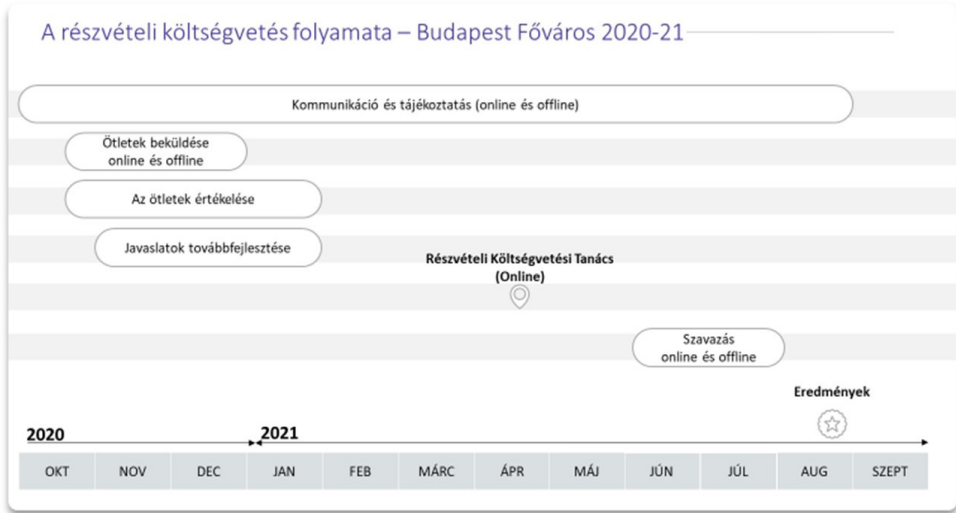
A részvételi költségvetés folyamata – Budapest Főváros 2020-21

Kommunikáció és tájékoztatás (online és offline)

Ötletek beküldése online és offline

Az ötletek értékelése

Javaslatok továbbfejlesztése

Részvételi Költségvetési Tanács (Online)

Szavazás online és offline

Eredmények

2020

2021

| OKT | NOV | DEC | JAN | FEB | MÁRC | ÁPR | MÁJ | JÚN | JÚL | AUG | SZEPT |
|---|---|---|---|---|---|---|---|---|---|---|---|